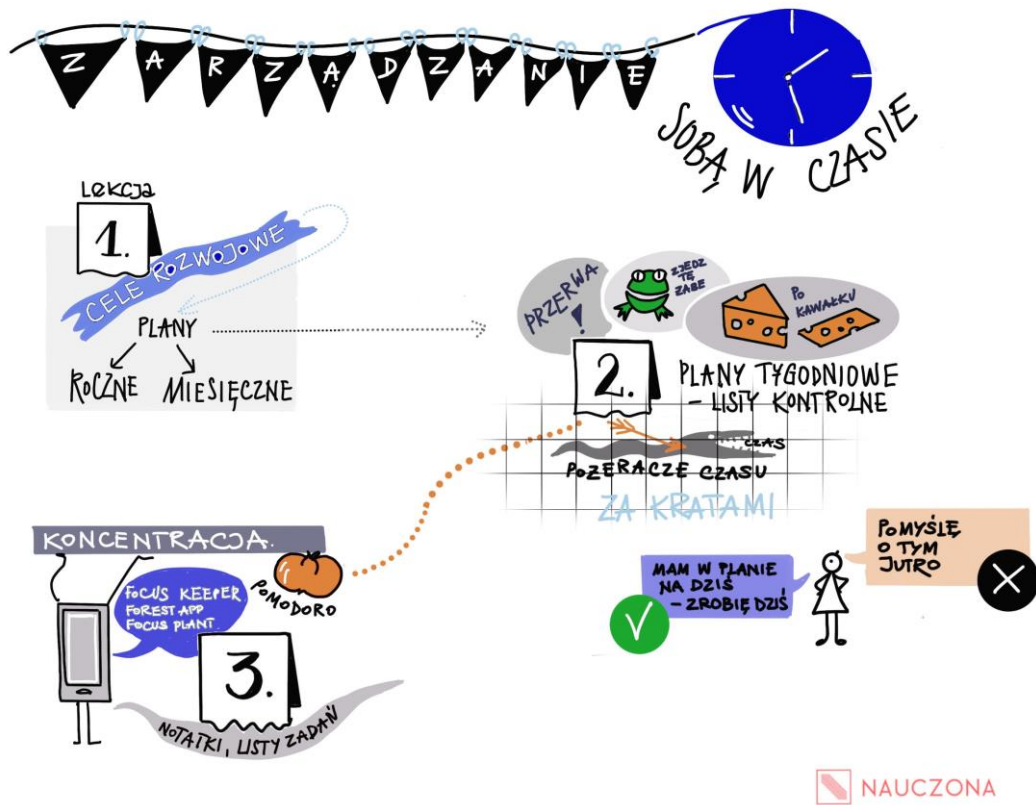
ZARZĄDZANIE
SOBĄ W CZASIE

Lekcja
1.
CELE ROZWOJOWE
PLANY
ROCZNE MIESIĘCZNE

PRZERWA!
ZJEDZ TĘ ŻABĘ
PO KAWAŁKU
2.
PLANY TYGODNIOWE
- LISTY KONTROLNE
CZAS
POŻERACZE CZASU
ZA KRATAMI

KONCENTRACJA.
POMODORO
FOCUS KEEPER
FOREST APP
FOCUS PLANT
3.
NOTATKI, LISTY ZADAŃ

MAM W PLANIE NA DZIŚ - ZROBIĘ DZIŚ
POMYŚLĘ O TYM JUTRO

NAUCZONA